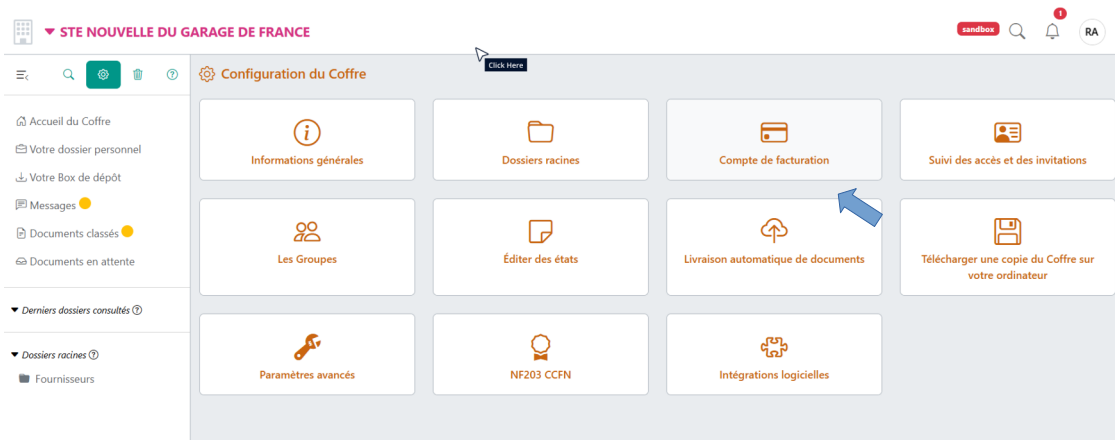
STE NOUVELLE DU GARAGE DE FRANCE

sandbox

RA

Click Here

Configuration du Coffre

Accueil du Coffre
Votre dossier personnel
Votre Box de dépôt
Messages
Documents classés
Documents en attente

Derniers dossiers consultés

Dossiers racines
Fournisseurs

Informations générales

Dossiers racines

Compte de facturation

Suivi des accès et des invitations

Les Groupes

Éditer des états

Livraison automatique de documents

Télécharger une copie du Coffre sur votre ordinateur

Paramètres avancés

NF203 CCFN

Intégrations logicielles